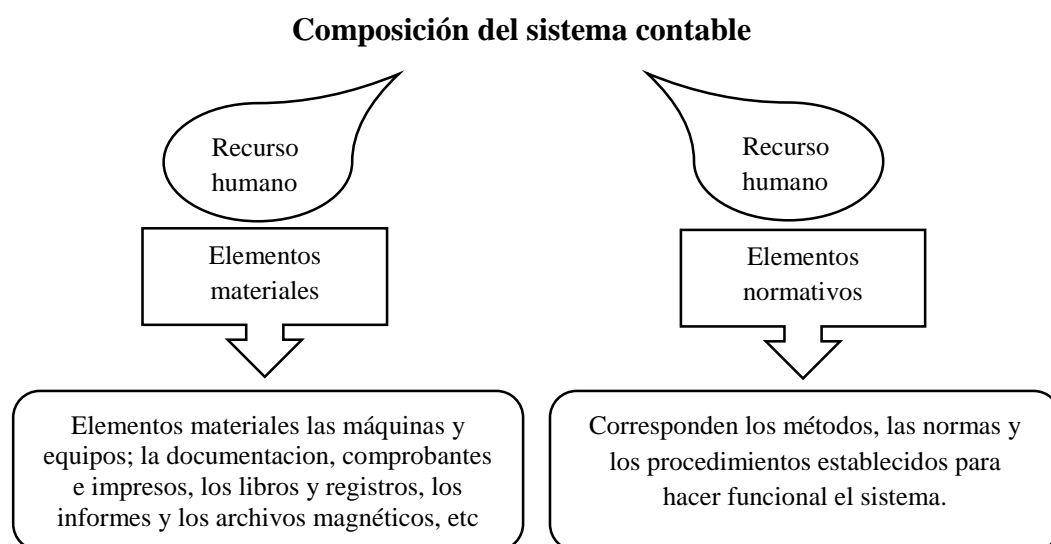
**Composición del sistema contable**

Recurso humano

Elementos materiales

Elementos materiales las máquinas y equipos; la documentacion, comprobantes e impresos, los libros y registros, los informes y los archivos magnéticos, etc

Recurso humano

Elementos normativos

Corresponden los métodos, las normas y los procedimientos establecidos para hacer funcional el sistema.